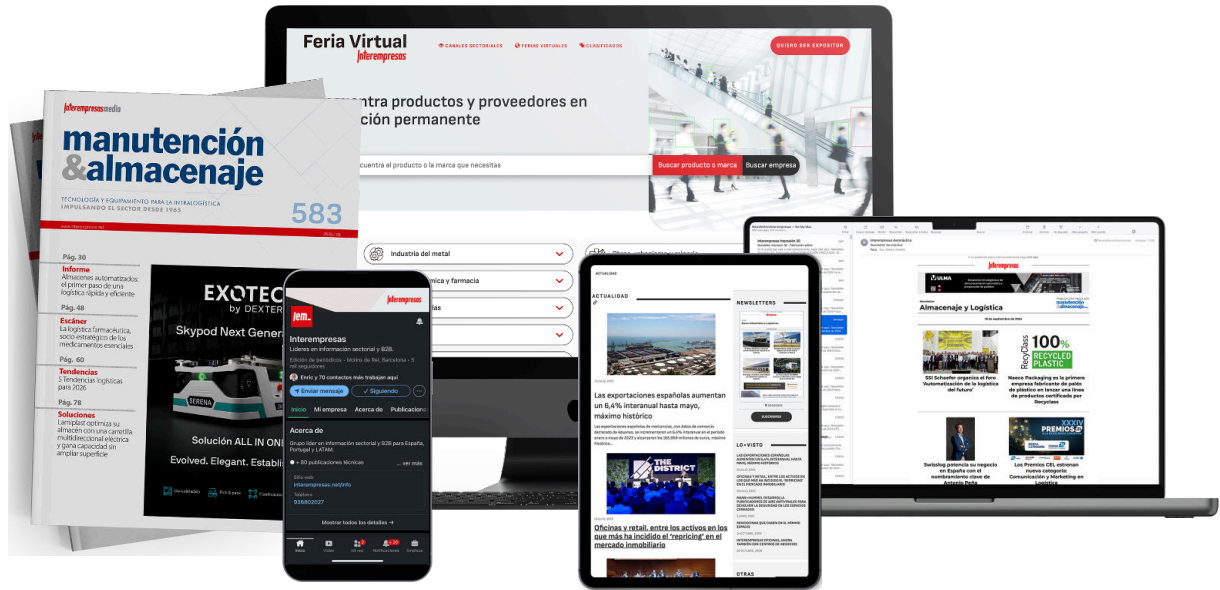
Feria Virtual
Interempresas
CANALES SECTORIALES
FERIAS VIRTUALES
CLASIFICADOS
QUIERO SER EXPOSITOR

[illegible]ntra productos y proveedores en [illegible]ción permanente

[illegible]cuentra el producto o la marca que necesitas
Buscar producto o marca
Buscar empresa

Industria del metal
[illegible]mica y farmacia

Interempresasmedia
manutención &almacenaje
TECNOLOGÍA Y EQUIPAMIENTO PARA LA INTRALOGÍSTICA
IMPULSANDO EL SECTOR DESDE 1965
583

Pág. 30
Informe
Almacenes automatizados: el primer paso de una logística rápida y eficiente

Pág. 48
Escáner
La logística farmacéutica, socio estratégico de los medicamentos esenciales

Pág. 60
Tendencias
5 Tendencias logísticas para 2026

Pág. 78
Soluciones
Lamiplast optimiza su almacén con una carretilla multidireccional eléctrica y gran capacidad en amplias superficie

EXOTEC by DEXTER
Skypod Next Gener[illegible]
Solución ALL IN ON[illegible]
Evolved. Elegant. Establ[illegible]

Interempresas
Interempresas
Líderes en información sectorial y B2B.
Edición de periódicos · Molins de Rei, Barcelona · 5 mil seguidores
Enric y 70 contactos más trabajan aquí
Enviar mensaje
Siguiendo
Inicio
Mi empresa
Acerca de
Publicaciones
Acerca de
Grupo líder en información sectorial y B2B para España, Portugal y LATAM.
+ 60 publicaciones técnicas
... ver más
Sitio web
interempresas.net/info
Teléfono
936802027
Mostrar todos los detalles →
Inicio
Vídeo
Mi red
Notificaciones
Empleos

ACTUALIDAD
NEWSLETTERS
Las exportaciones españolas aumentan un 6,4% interanual hasta mayo, máximo histórico
THE DISTRICT
Oficinas y retail, entre los activos en los que más ha incidido el 'repricing' en el mercado inmobiliario
LO+VISTO
OTRAS

Interempresas
Almacenaje y Logística
ULMA
100% RECYCLED PLASTIC
SSI Schaefer organiza el foro 'Automatización de la logística del futuro'
Naeco Packaging es la primera empresa fabricante de palés de plástico en lanzar una línea de productos certificada por Recyclass
Swisslog potencia su negocio en España con el nombramiento clave de Antonio Peña
PREMIOS
Los Premios CEL estrenan nueva categoría: Comunicación y Marketing en Logística